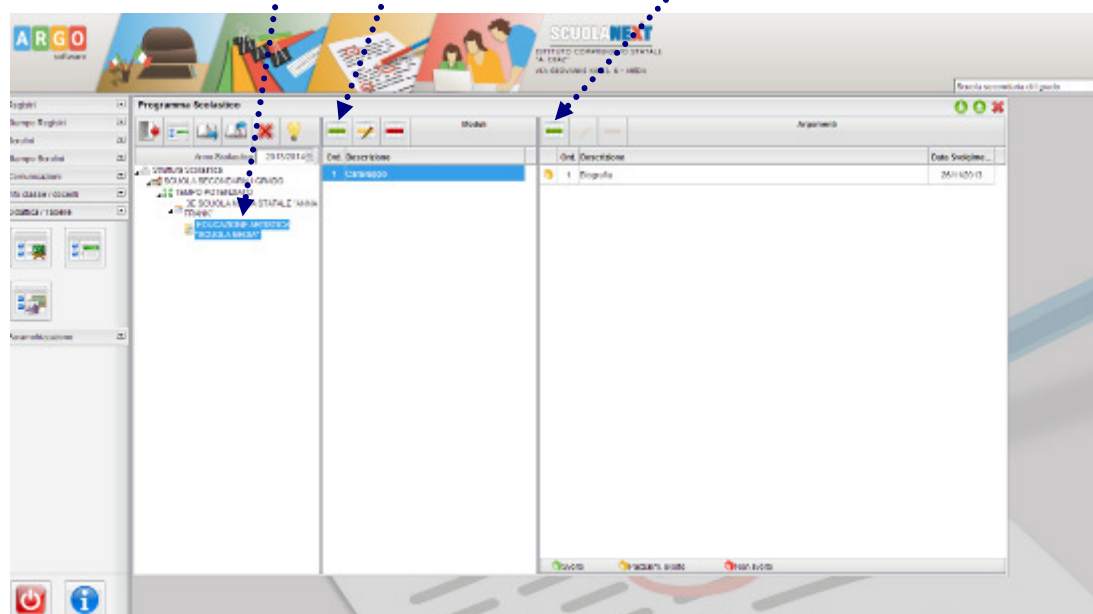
ARGO software

SCUOLANEXT
ISTITUTO COMPRENSIVO STATALE
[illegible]
VIA GIOVANNI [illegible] - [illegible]

Scuola secondaria di I grado

Registri
Stampe Registri
Scrutini
Stampe Scrutini
Comunicazioni
Mie classi / docenti
Didattica / Tabelle

Programma Scolastico

Anno Scolastico 29/01/2014

Struttura Scolastica
SCUOLA SECONDARIA I GRADO
TEMPO POTENZIATO
3C SCUOLA MEDIA STATALE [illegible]
EDUCAZIONE ARTISTICA SCUOLA MEDIA

Moduli
Ord. Descrizione
1 Caravaggio

Argomento
Ord. Descrizione Data Svolgime...
1 Biografia 29/01/2013

Svolto Parzialmente svolto Non svolto

Amministrazione